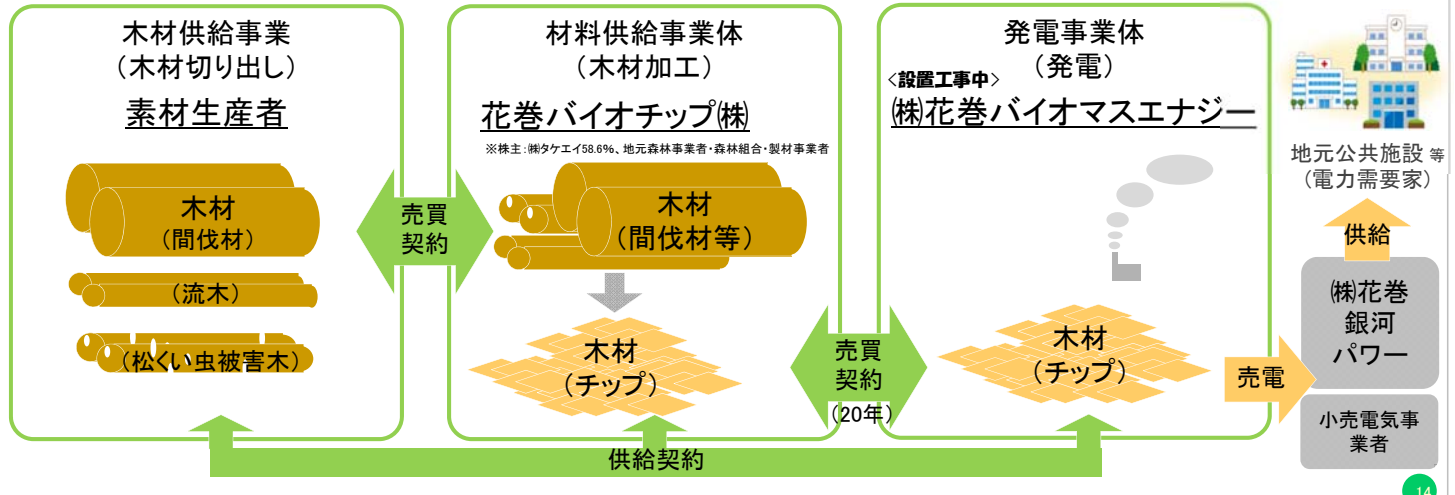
木材供給事業
（木材切り出し）
素材生産者

木材
（間伐材）

（流木）

（松くい虫被害木）

売買
契約

材料供給事業体
（木材加工）
花巻バイオチップ㈱

※株主：㈱タケエイ58.6%、地元森林事業者・森林組合・製材事業者

木材
（間伐材等）

木材
（チップ）

売買
契約
（20年）

発電事業体
（発電）
<設置工事中>
㈱花巻バイオマスエナジー

木材
（チップ）

売電

地元公共施設 等
（電力需要家）

供給

㈱花巻
銀河
パワー

小売電気事業者

供給契約

14